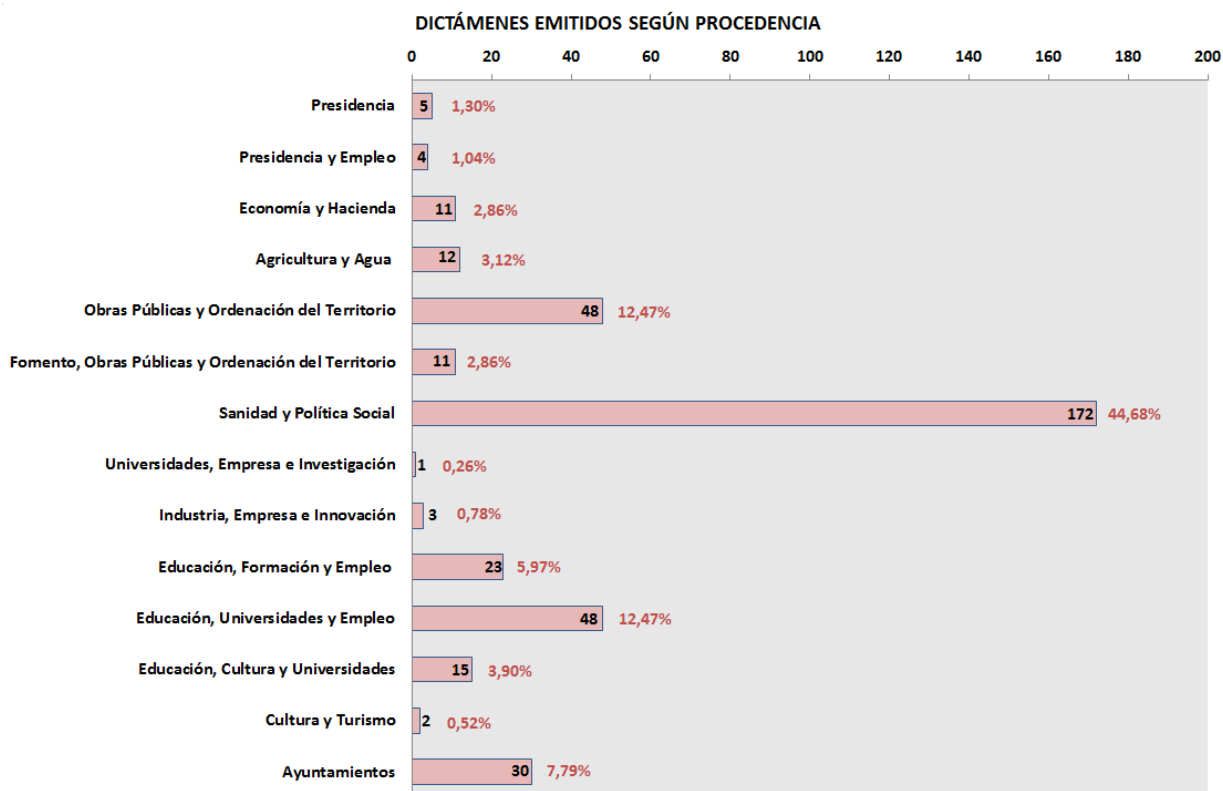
DICTÁMENES EMITIDOS SEGÚN PROCEDENCIA

0 20 40 60 80 100 120 140 160 180 200

Presidencia 5 1,30%

Presidencia y Empleo 4 1,04%

Economía y Hacienda 11 2,86%

Agricultura y Agua 12 3,12%

Obras Públicas y Ordenación del Territorio 48 12,47%

Fomento, Obras Públicas y Ordenación del Territorio 11 2,86%

Sanidad y Política Social 172 44,68%

Universidades, Empresa e Investigación 1 0,26%

Industria, Empresa e Innovación 3 0,78%

Educación, Formación y Empleo 23 5,97%

Educación, Universidades y Empleo 48 12,47%

Educación, Cultura y Universidades 15 3,90%

Cultura y Turismo 2 0,52%

Ayuntamientos 30 7,79%